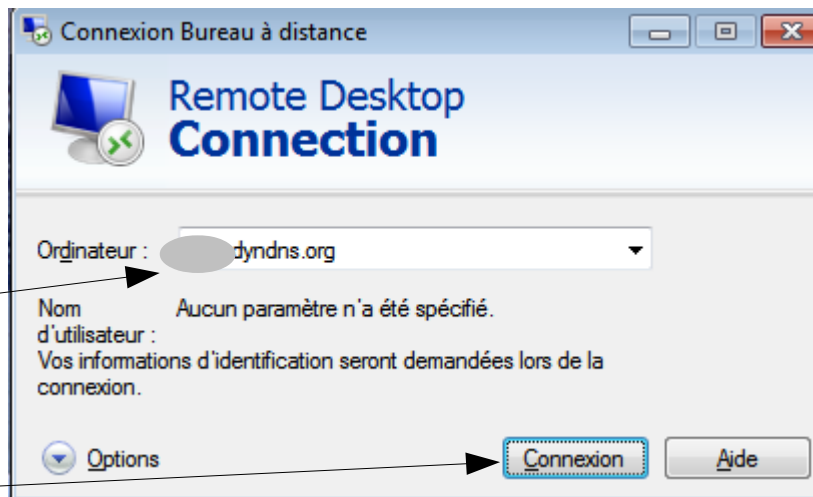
Connexion Bureau à distance

Remote Desktop
Connection

Ordinateur : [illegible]dyndns.org

Nom d'utilisateur : Aucun paramètre n'a été spécifié.

Vos informations d'identification seront demandées lors de la connexion.

Options

Connexion

Aide